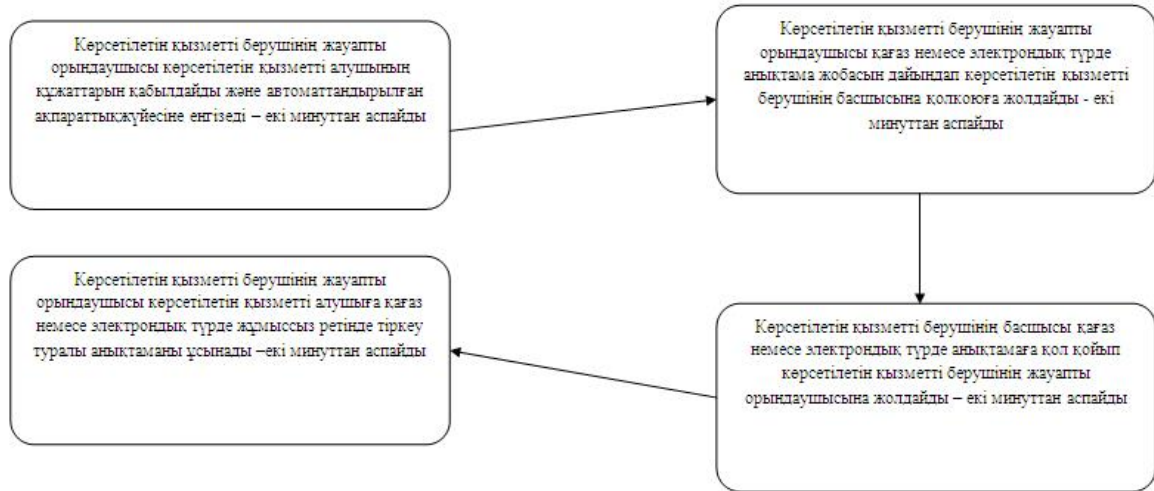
Көрсетілетін қызметті берушінің жауапты орындаушысы көрсетілетін қызметті алушының құжаттарын қабылдайды және автоматтандырылған ақпараттықжүйесіне енгізеді – екі минуттан аспайды

Көрсетілетін қызметті берушінің жауапты орындаушысы қағаз немесе электрондық түрде анықтама жобасын дайындап көрсетілетін қызметті берушінің басшысына қолкоюға жолдайды - екі минуттан аспайды

Көрсетілетін қызметті берушінің басшысы қағаз немесе электрондық түрде анықтамаға қол қойып көрсетілетін қызметті берушінің жауапты орындаушысына жолдайды – екі минуттан аспайды

Көрсетілетін қызметті берушінің жауапты орындаушысы көрсетілетін қызметті алушыға қағаз немесе электрондық түрде жұмыссыз ретінде тіркеу туралы анықтаманы ұсынады –екі минуттан аспайды